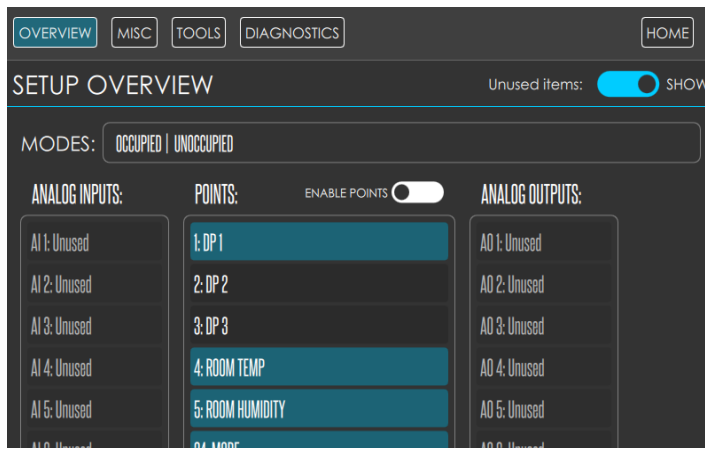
OVERVIEW MISC TOOLS DIAGNOSTICS HOME

SETUP OVERVIEW

Unused items: SHOW

MODES: OCCUPIED | UNOCCUPIED

ANALOG INPUTS:

AI 1: Unused
AI 2: Unused
AI 3: Unused
AI 4: Unused
AI 5: Unused
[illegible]

POINTS: ENABLE POINTS

1: DP 1
2: DP 2
3: DP 3
4: ROOM TEMP
5: ROOM HUMIDITY
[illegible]

ANALOG OUTPUTS:

AO 1: Unused
AO 2: Unused
AO 3: Unused
AO 4: Unused
AO 5: Unused
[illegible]